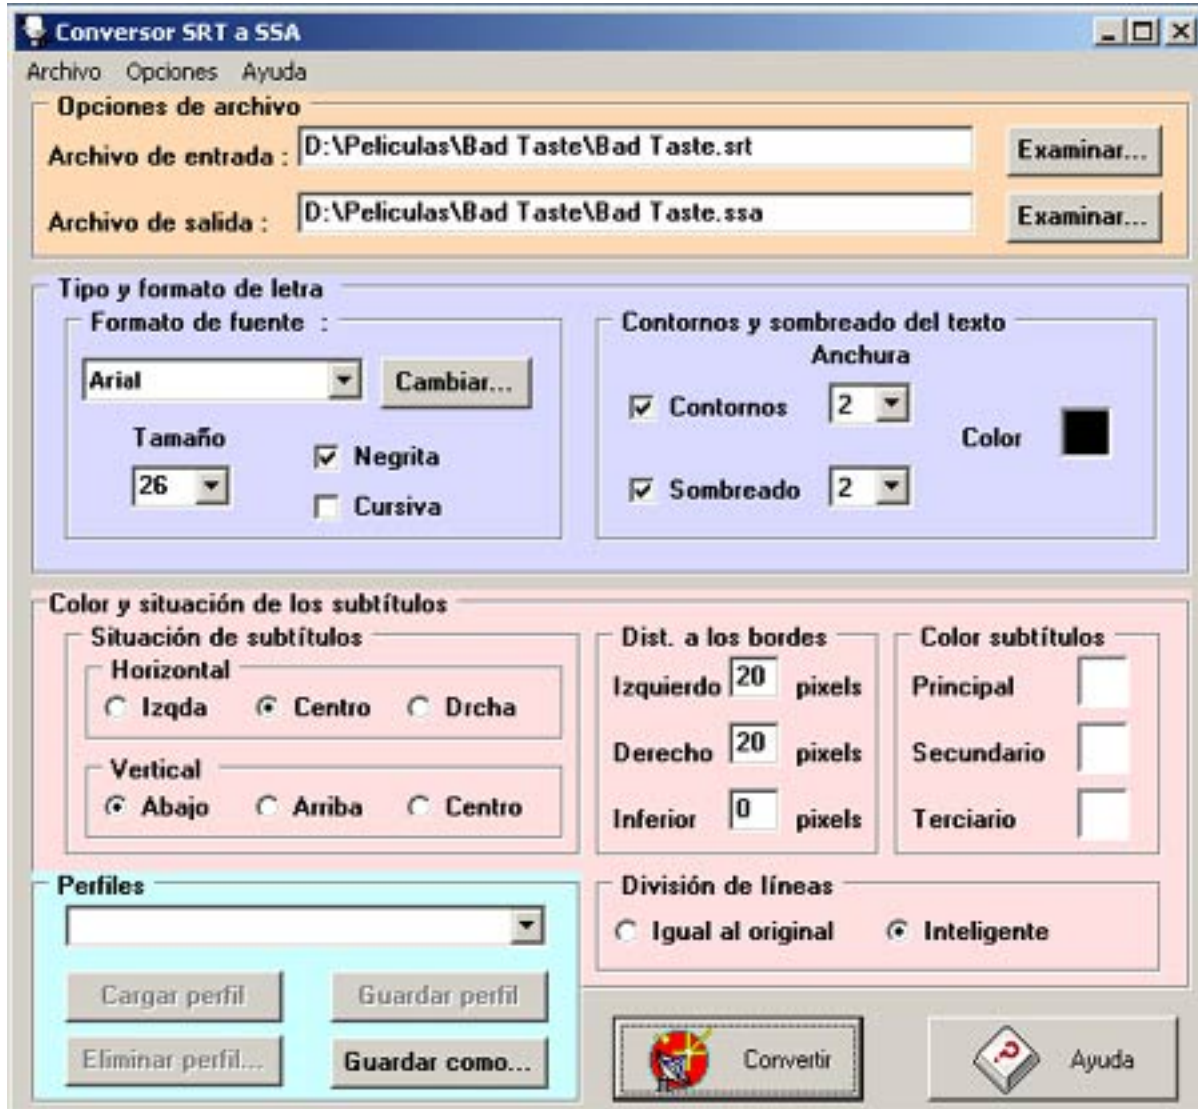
Conversor SRT a SSA

Archivo Opciones Ayuda

Opciones de archivo

Archivo de entrada : D:\Peliculas\Bad Taste\Bad Taste.srt Examinar...

Archivo de salida : D:\Peliculas\Bad Taste\Bad Taste.ssa Examinar...

Tipo y formato de letra

Formato de fuente :

Arial Cambiar...

Tamaño

26

Negrita

Cursiva

Contornos y sombreado del texto

Anchura

Contornos 2

Sombreado 2

Color

Color y situación de los subtítulos

Situación de subtítulos

Horizontal

Izqda Centro Drcha

Vertical

Abajo Arriba Centro

Dist. a los bordes

Izquierdo 20 pixels

Derecho 20 pixels

Inferior 0 pixels

Color subtítulos

Principal

Secundario

Terciario

Perfiles

Cargar perfil Guardar perfil

Eliminar perfil... Guardar como...

División de líneas

Igual al original Inteligente

Convertir

Ayuda